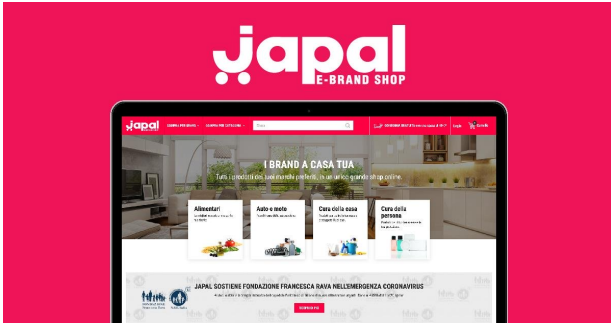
japal
E-BRAND SHOP

japal

Cerca

I BRAND A CASA TUA

Tutti i prodotti dei tuoi marchi preferiti, in un unico grande shop online.

Alimentari

Auto e moto

Cura della casa

Cura della persona

JAPAL SOSTIENE FONDAZIONE FRANCESCA RAVA NELL'EMERGENZA CORONAVIRUS